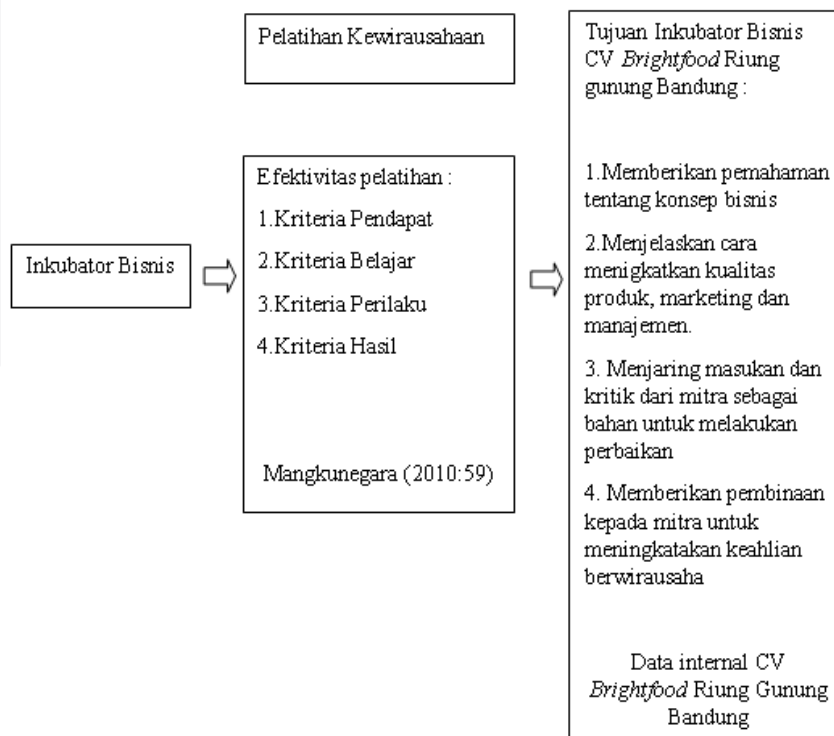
Inkubator Bisnis

Pelatihan Kewirausahaan

Efektivitas pelatihan :

1.Kriteria Pendapat

2.Kriteria Belajar

3.Kriteria Perilaku

4.Kriteria Hasil

Mangkunegara (2010:59)

Tujuan Inkubator Bisnis CV Brightfood Riung gunung Bandung :

1.Memberikan pemahaman tentang konsep bisnis

2.Menjelaskan cara menigkatkan kualitas produk, marketing dan manajemen.

3. Menjaring masukan dan kritik dari mitra sebagai bahan untuk melakukan perbaikan

4. Memberikan pembinaan kepada mitra untuk meningkatakan keahlian berwirausaha

Data internal CV Brightfood Riung Gunung Bandung